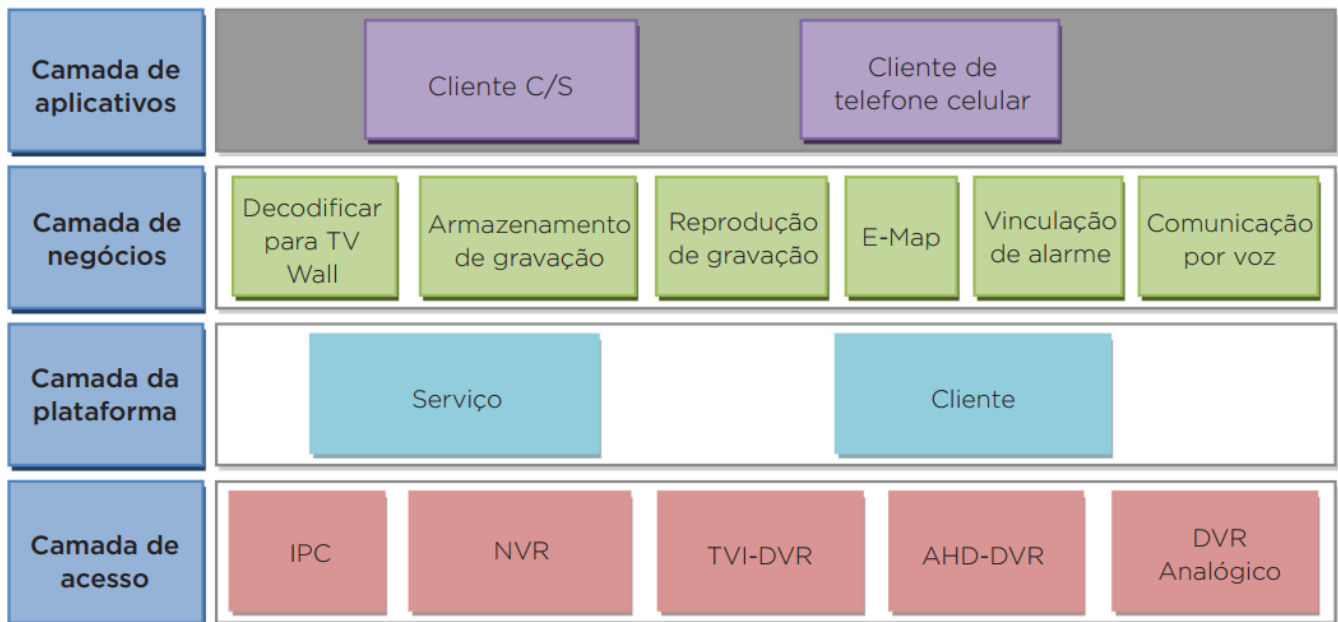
Camada de aplicativos

Cliente C/S

Cliente de telefone celular

Camada de negócios

Decodificar para TV Wall

Armazenamento de gravação

Reprodução de gravação

E-Map

Vinculação de alarme

Comunicação por voz

Camada da plataforma

Serviço

Cliente

Camada de acesso

IPC

NVR

TVI-DVR

AHD-DVR

DVR Analógico